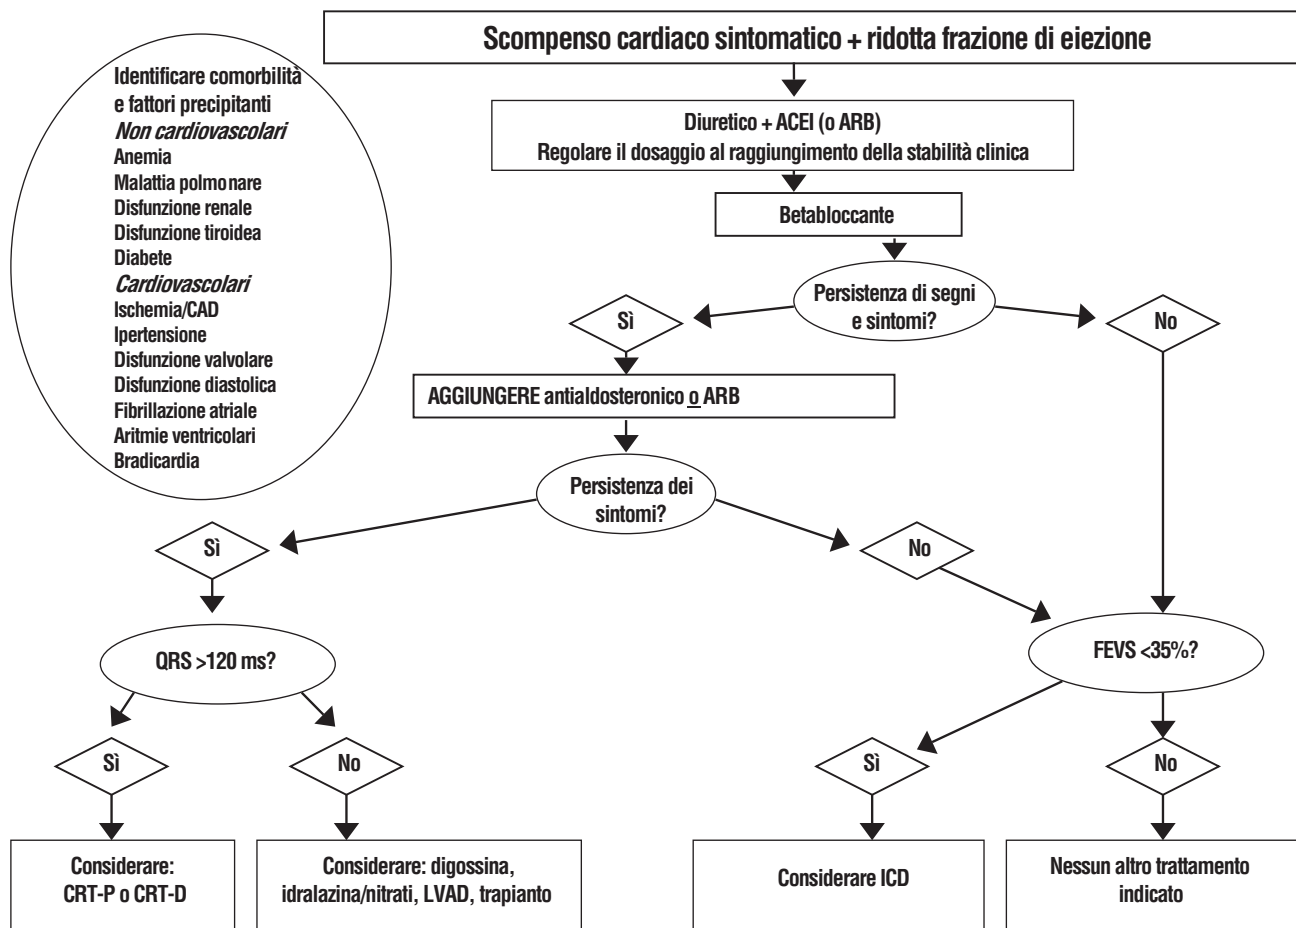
Scompenso cardiaco sintomatico + ridotta frazione di eiezione

Identificare comorbilità e fattori precipitanti
Non cardiovascolari
Anemia
Malattia polmonare
Disfunzione renale
Disfunzione tiroidea
Diabete
Cardiovascolari
Ischemia/CAD
Ipertensione
Disfunzione valvolare
Disfunzione diastolica
Fibrillazione atriale
Aritmie ventricolari
Bradicardia

Diuretico + ACEI (o ARB)
Regolare il dosaggio al raggiungimento della stabilità clinica

Betabloccante

Persistenza di segni e sintomi?

Sì

No

AGGIUNGERE antialdosteronico o ARB

Persistenza dei sintomi?

Sì

No

QRS >120 ms?

FEVS <35%?

Sì

No

Sì

No

Considerare: CRT-P o CRT-D

Considerare: digossina, idralazina/nitrati, LVAD, trapianto

Considerare ICD

Nessun altro trattamento indicato